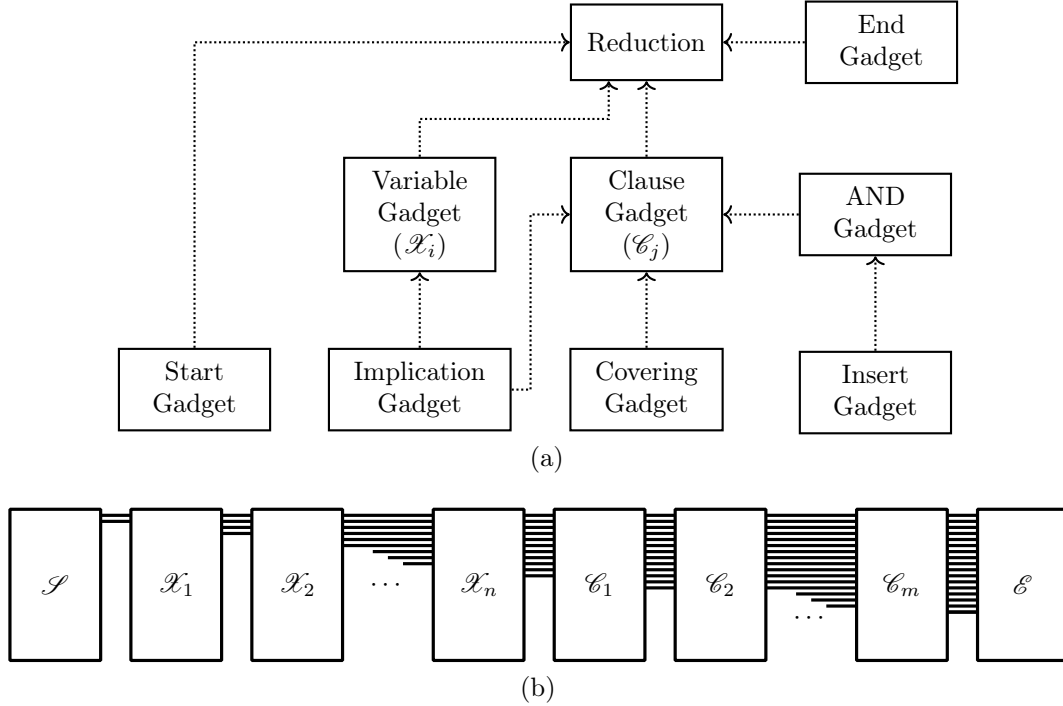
Reduction

End Gadget

Variable Gadget ($\mathscr{X}_i$)

Clause Gadget ($\mathscr{C}_j$)

AND Gadget

Start Gadget

Implication Gadget

Covering Gadget

Insert Gadget

(a)

$\mathscr{S}$ $\mathscr{X}_1$ $\mathscr{X}_2$ $\cdots$ $\mathscr{X}_n$ $\mathscr{C}_1$ $\mathscr{C}_2$ $\cdots$ $\mathscr{C}_m$ $\mathscr{E}$

(b)